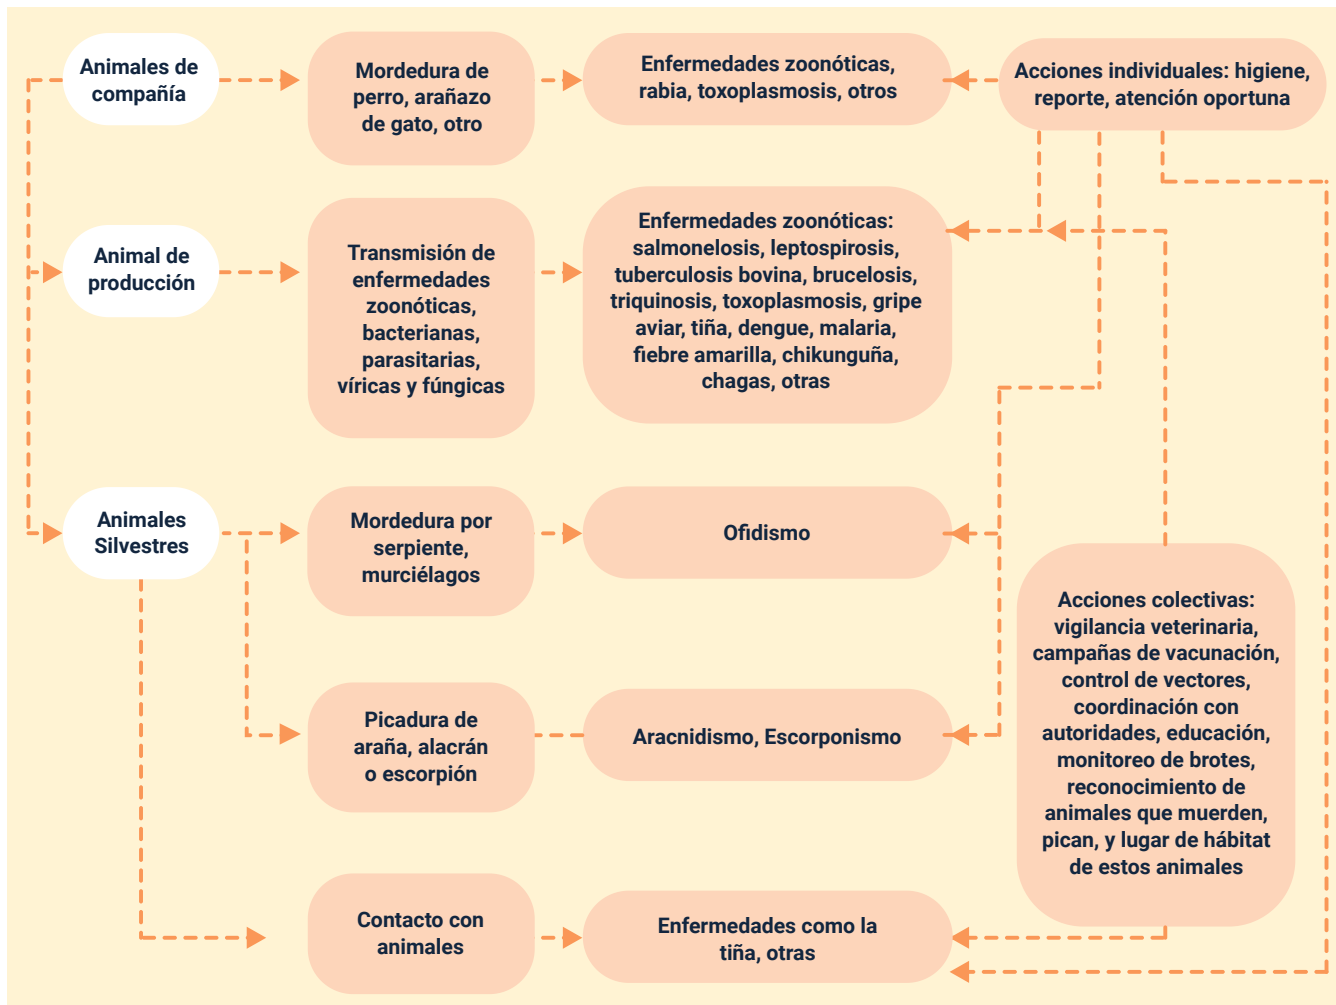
Animales de compañía

Mordedura de perro, arañazo de gato, otro

Enfermedades zoonóticas, rabia, toxoplasmosis, otros

Acciones individuales: higiene, reporte, atención oportuna

Animal de producción

Transmisión de enfermedades zoonóticas, bacterianas, parasitarias, víricas y fúngicas

Enfermedades zoonóticas: salmonelosis, leptospirosis, tuberculosis bovina, brucelosis, triquinosis, toxoplasmosis, gripe aviar, tiña, dengue, malaria, fiebre amarilla, chikunguña, chagas, otras

Animales Silvestres

Mordedura por serpiente, murciélagos

Ofidismo

Picadura de araña, alacrán o escorpión

Aracnidismo, Escorponismo

Acciones colectivas: vigilancia veterinaria, campañas de vacunación, control de vectores, coordinación con autoridades, educación, monitoreo de brotes, reconocimiento de animales que muerden, pican, y lugar de hábitat de estos animales

Contacto con animales

Enfermedades como la tiña, otras